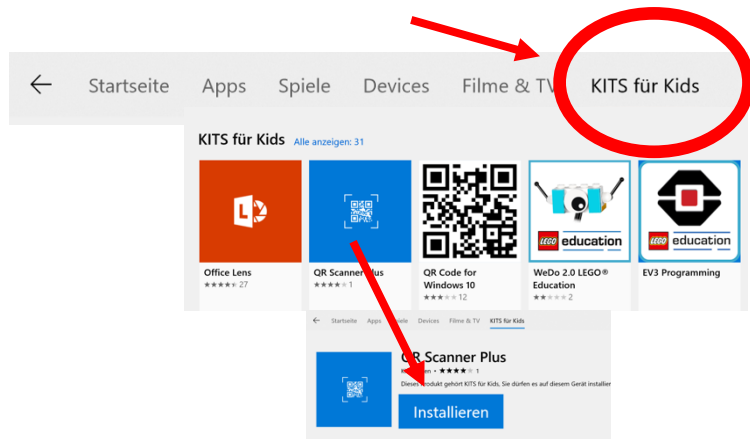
Startseite Apps Spiele Devices Filme & TV KITS für Kids

KITS für Kids Alle anzeigen: 31

Office Lens
★★★★★ 27

QR Scanner Plus
★★★★★ 1

QR Code for Windows 10
★★★★★ 12

LEGO education
WeDo 2.0 LEGO® Education
★★★★★ 2

LEGO education
EV3 Programming

Startseite Apps Spiele Devices Filme & TV KITS für Kids

QR Scanner Plus
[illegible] ★★★★★ 1
Dieses Produkt gehört KITS für Kids. Sie dürfen es auf diesem Gerät installier

Installieren